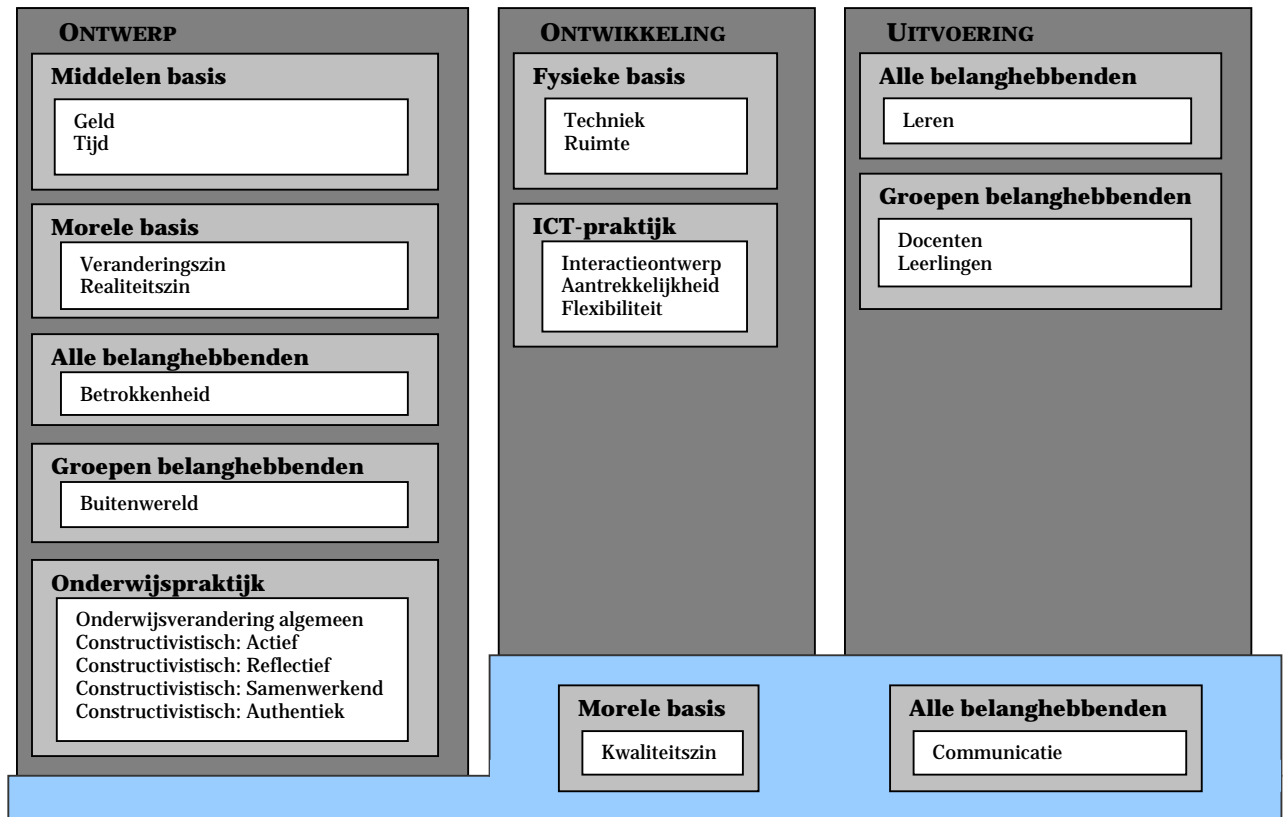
ONTWERP

Middelen basis

Geld
Tijd

Morele basis

Veranderingszin
Realiteitszin

Alle belanghebbenden

Betrokkenheid

Groepen belanghebbenden

Buitenwereld

Onderwijspraktijk

Onderwijsverandering algemeen
Constructivistisch: Actief
Constructivistisch: Reflectief
Constructivistisch: Samenwerkend
Constructivistisch: Authentiek

ONTWIKKELING

Fysieke basis

Techniek
Ruimte

ICT-praktijk

Interactieontwerp
Aantrekkelijkheid
Flexibiliteit

UITVOERING

Alle belanghebbenden

Leren

Groepen belanghebbenden

Docenten
Leerlingen

Morele basis

Kwaliteitszin

Alle belanghebbenden

Communicatie